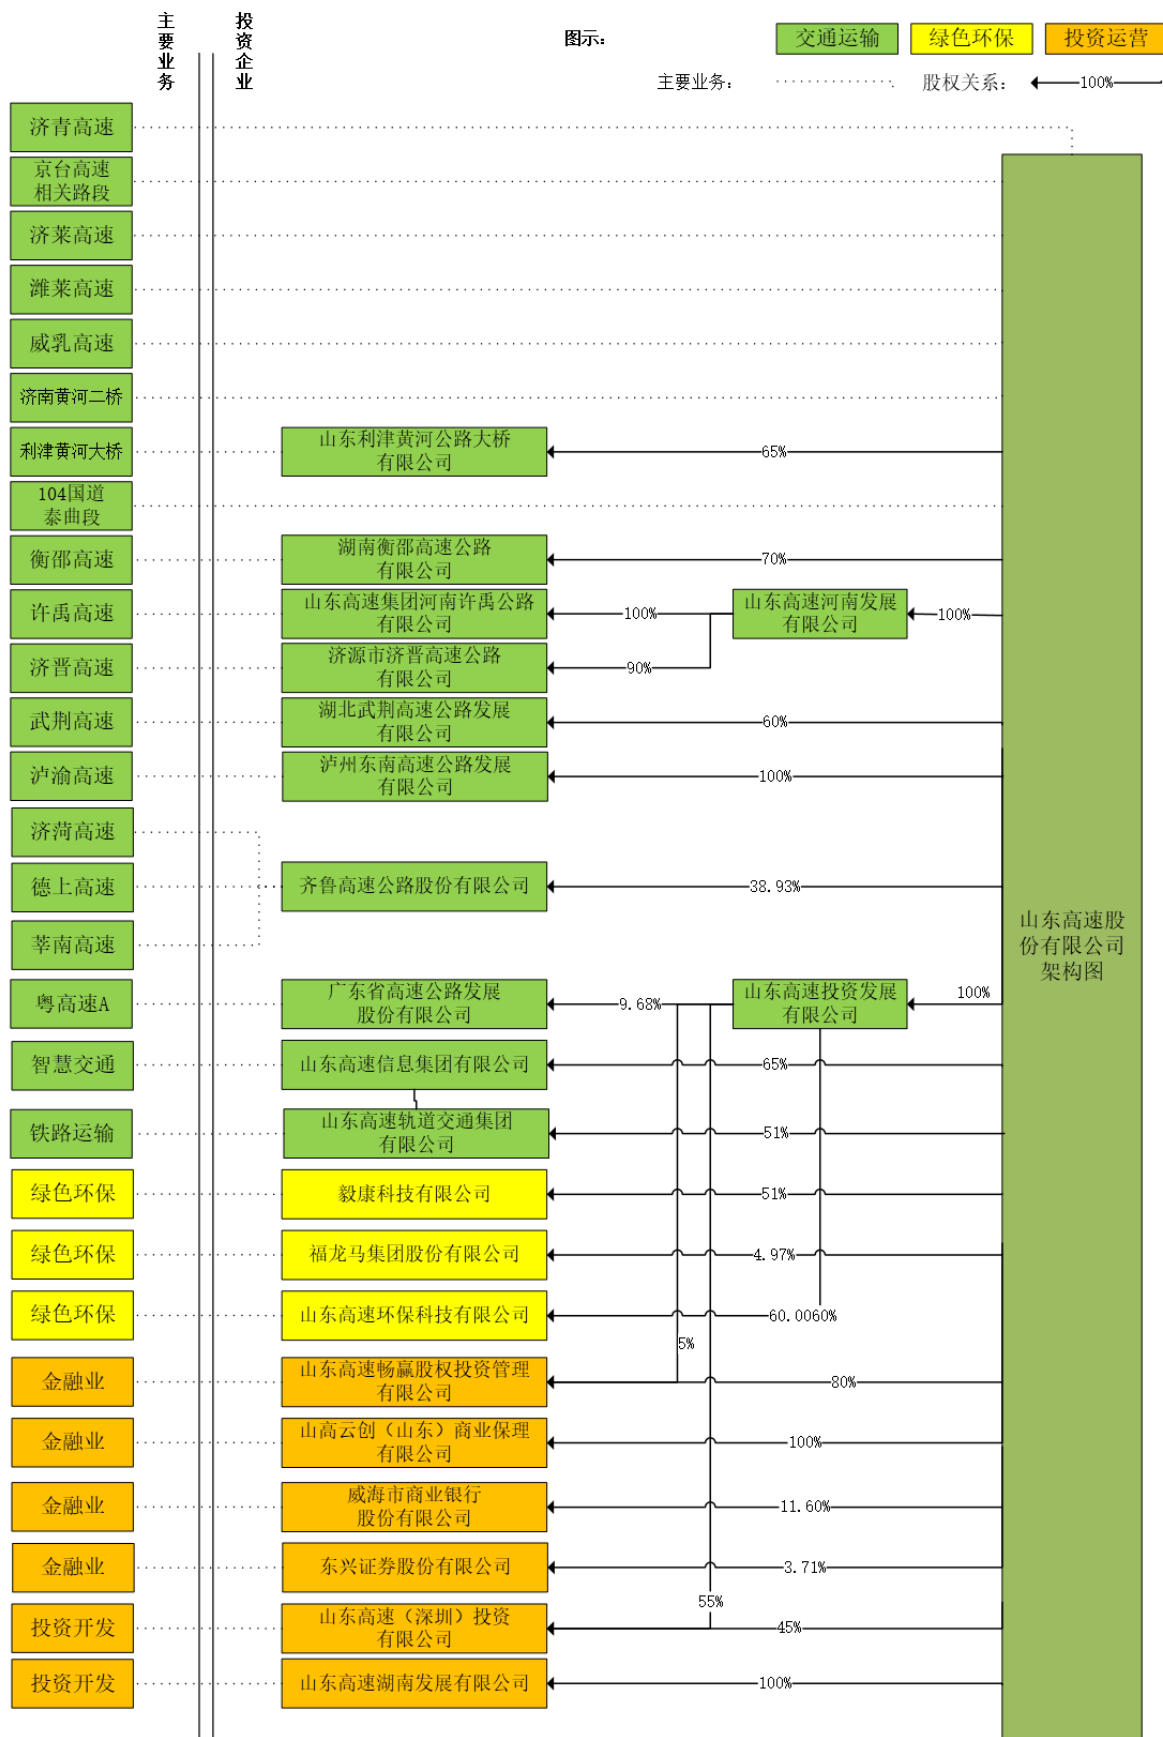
主要业务

投资企业

图示：

交通运输

绿色环保

投资运营

主要业务：

股权关系：

100%

济青高速

京台高速相关路段

济莱高速

潍莱高速

威乳高速

济南黄河二桥

利津黄河大桥

山东利津黄河公路大桥有限公司

65%

104国道泰曲段

衡邵高速

湖南衡邵高速公路有限公司

70%

许禹高速

山东高速集团河南许禹公路有限公司

100%

山东高速河南发展有限公司

100%

济晋高速

济源市济晋高速公路有限公司

90%

武荆高速

湖北武荆高速公路发展有限公司

60%

泸渝高速

泸州东南高速公路发展有限公司

100%

济菏高速

德上高速

齐鲁高速公路股份有限公司

38.93%

莘南高速

山东高速股份有限公司架构图

粤高速A

广东省高速公路发展股份有限公司

9.68%

山东高速投资发展有限公司

100%

智慧交通

山东高速信息集团有限公司

65%

铁路运输

山东高速轨道交通集团有限公司

51%

绿色环保

毅康科技有限公司

51%

绿色环保

福龙马集团股份有限公司

4.97%

绿色环保

山东高速环保科技有限公司

60.0060%

5%

金融业

山东高速畅赢股权投资管理有限公司

80%

金融业

山高云创（山东）商业保理有限公司

100%

金融业

威海市商业银行股份有限公司

11.60%

金融业

东兴证券股份有限公司

3.71%

55%

投资开发

山东高速（深圳）投资有限公司

45%

投资开发

山东高速湖南发展有限公司

100%